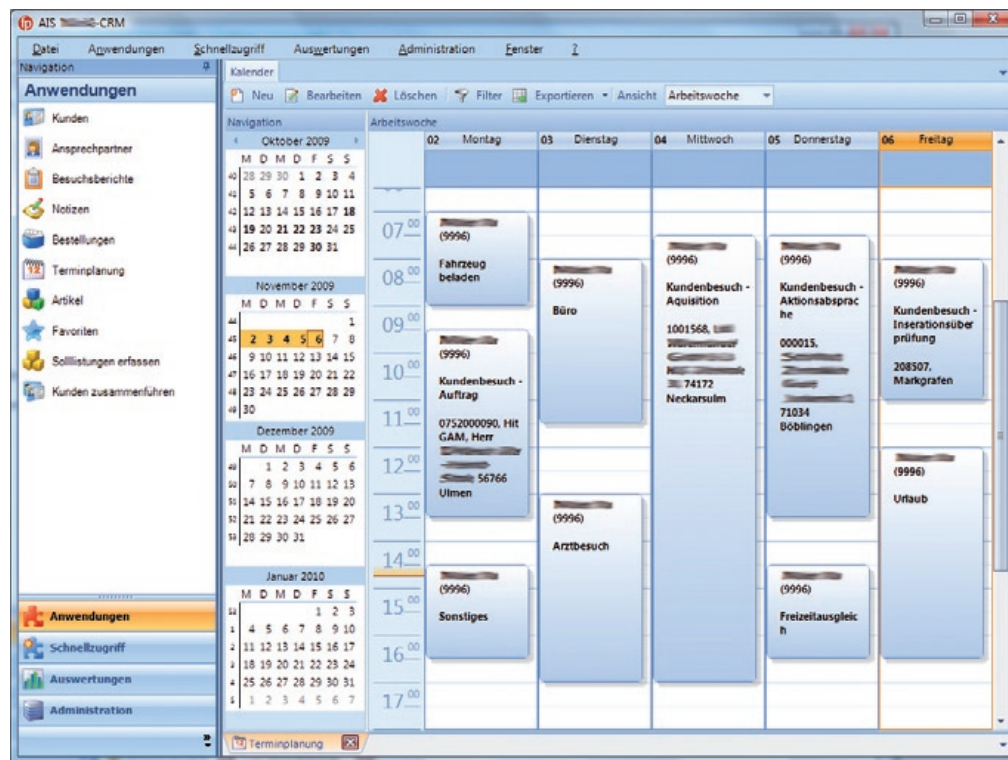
AIS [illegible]-CRM

Datei Anwendungen Schnellzugriff Auswertungen Administration Fenster ?

Navigation

Anwendungen

Kunden
Ansprechpartner
Besuchsberichte
Notizen
Bestellungen
Terminplanung
Artikel
Favoriten
Sollleistungen erfassen
Kunden zusammenführen

Anwendungen
Schnellzugriff
Auswertungen
Administration

Kalender

Neu Bearbeiten Löschen Filter Exportieren Ansicht Arbeitswoche

Navigation

Oktober 2009
| | M | D | M | D | F | S | S |
|---|---|---|---|---|---|---|---|
| 40 | 28 | 29 | 30 | 1 | 2 | 3 | 4 |
| 41 | 5 | 6 | 7 | 8 | 9 | 10 | 11 |
| 42 | 12 | 13 | 14 | 15 | 16 | 17 | 18 |
| 43 | 19 | 20 | 21 | 22 | 23 | 24 | 25 |
| 44 | 26 | 27 | 28 | 29 | 30 | 31 | |

November 2009
| | M | D | M | D | F | S | S |
|---|---|---|---|---|---|---|---|
| 44 | | | | | | | 1 |
| 45 | 2 | 3 | 4 | 5 | 6 | 7 | 8 |
| 46 | 9 | 10 | 11 | 12 | 13 | 14 | 15 |
| 47 | 16 | 17 | 18 | 19 | 20 | 21 | 22 |
| 48 | 23 | 24 | 25 | 26 | 27 | 28 | 29 |
| 49 | 30 | | | | | | |

Dezember 2009
| | M | D | M | D | F | S | S |
|---|---|---|---|---|---|---|---|
| 49 | | 1 | 2 | 3 | 4 | 5 | 6 |
| 50 | 7 | 8 | 9 | 10 | 11 | 12 | 13 |
| 51 | 14 | 15 | 16 | 17 | 18 | 19 | 20 |
| 52 | 21 | 22 | 23 | 24 | 25 | 26 | 27 |
| 53 | 28 | 29 | 30 | 31 | | | |

Januar 2010
| | M | D | M | D | F | S | S |
|---|---|---|---|---|---|---|---|
| 53 | | | | | 1 | 2 | 3 |
| 1 | 4 | 5 | 6 | 7 | 8 | 9 | 10 |
| 2 | 11 | 12 | 13 | 14 | 15 | 16 | 17 |
| 3 | 18 | 19 | 20 | 21 | 22 | 23 | 24 |
| 4 | 25 | 26 | 27 | 28 | 29 | 30 | 31 |
| 5 | 1 | 2 | 3 | 4 | 5 | 6 | 7 |

Arbeitswoche

02 Montag
03 Dienstag
04 Mittwoch
05 Donnerstag
06 Freitag

$07^{00}$ $08^{00}$ $09^{00}$ $10^{00}$ $11^{00}$ $12^{00}$ $13^{00}$ $14^{00}$ $15^{00}$ $16^{00}$ $17^{00}$

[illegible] (9996) Fahrzeug beladen

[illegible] (9996) Kundenbesuch - Auftrag 0752000090, Hit GAM, Herr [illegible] 56766 Ulmen

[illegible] (9996) Sonstiges

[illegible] (9996) Büro

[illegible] (9996) Arztbesuch

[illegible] (9996) Kundenbesuch - Aquisition 1001568, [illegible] 74172 Neckarsulm

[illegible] (9996) Kundenbesuch - Aktionsabsprache 000015, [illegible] 71034 Böblingen

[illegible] (9996) Freizeitausgleich

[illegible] (9996) Kundenbesuch - Inserationsüberprüfung 208507, Markgrafen

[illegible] (9996) Urlaub

Terminplanung